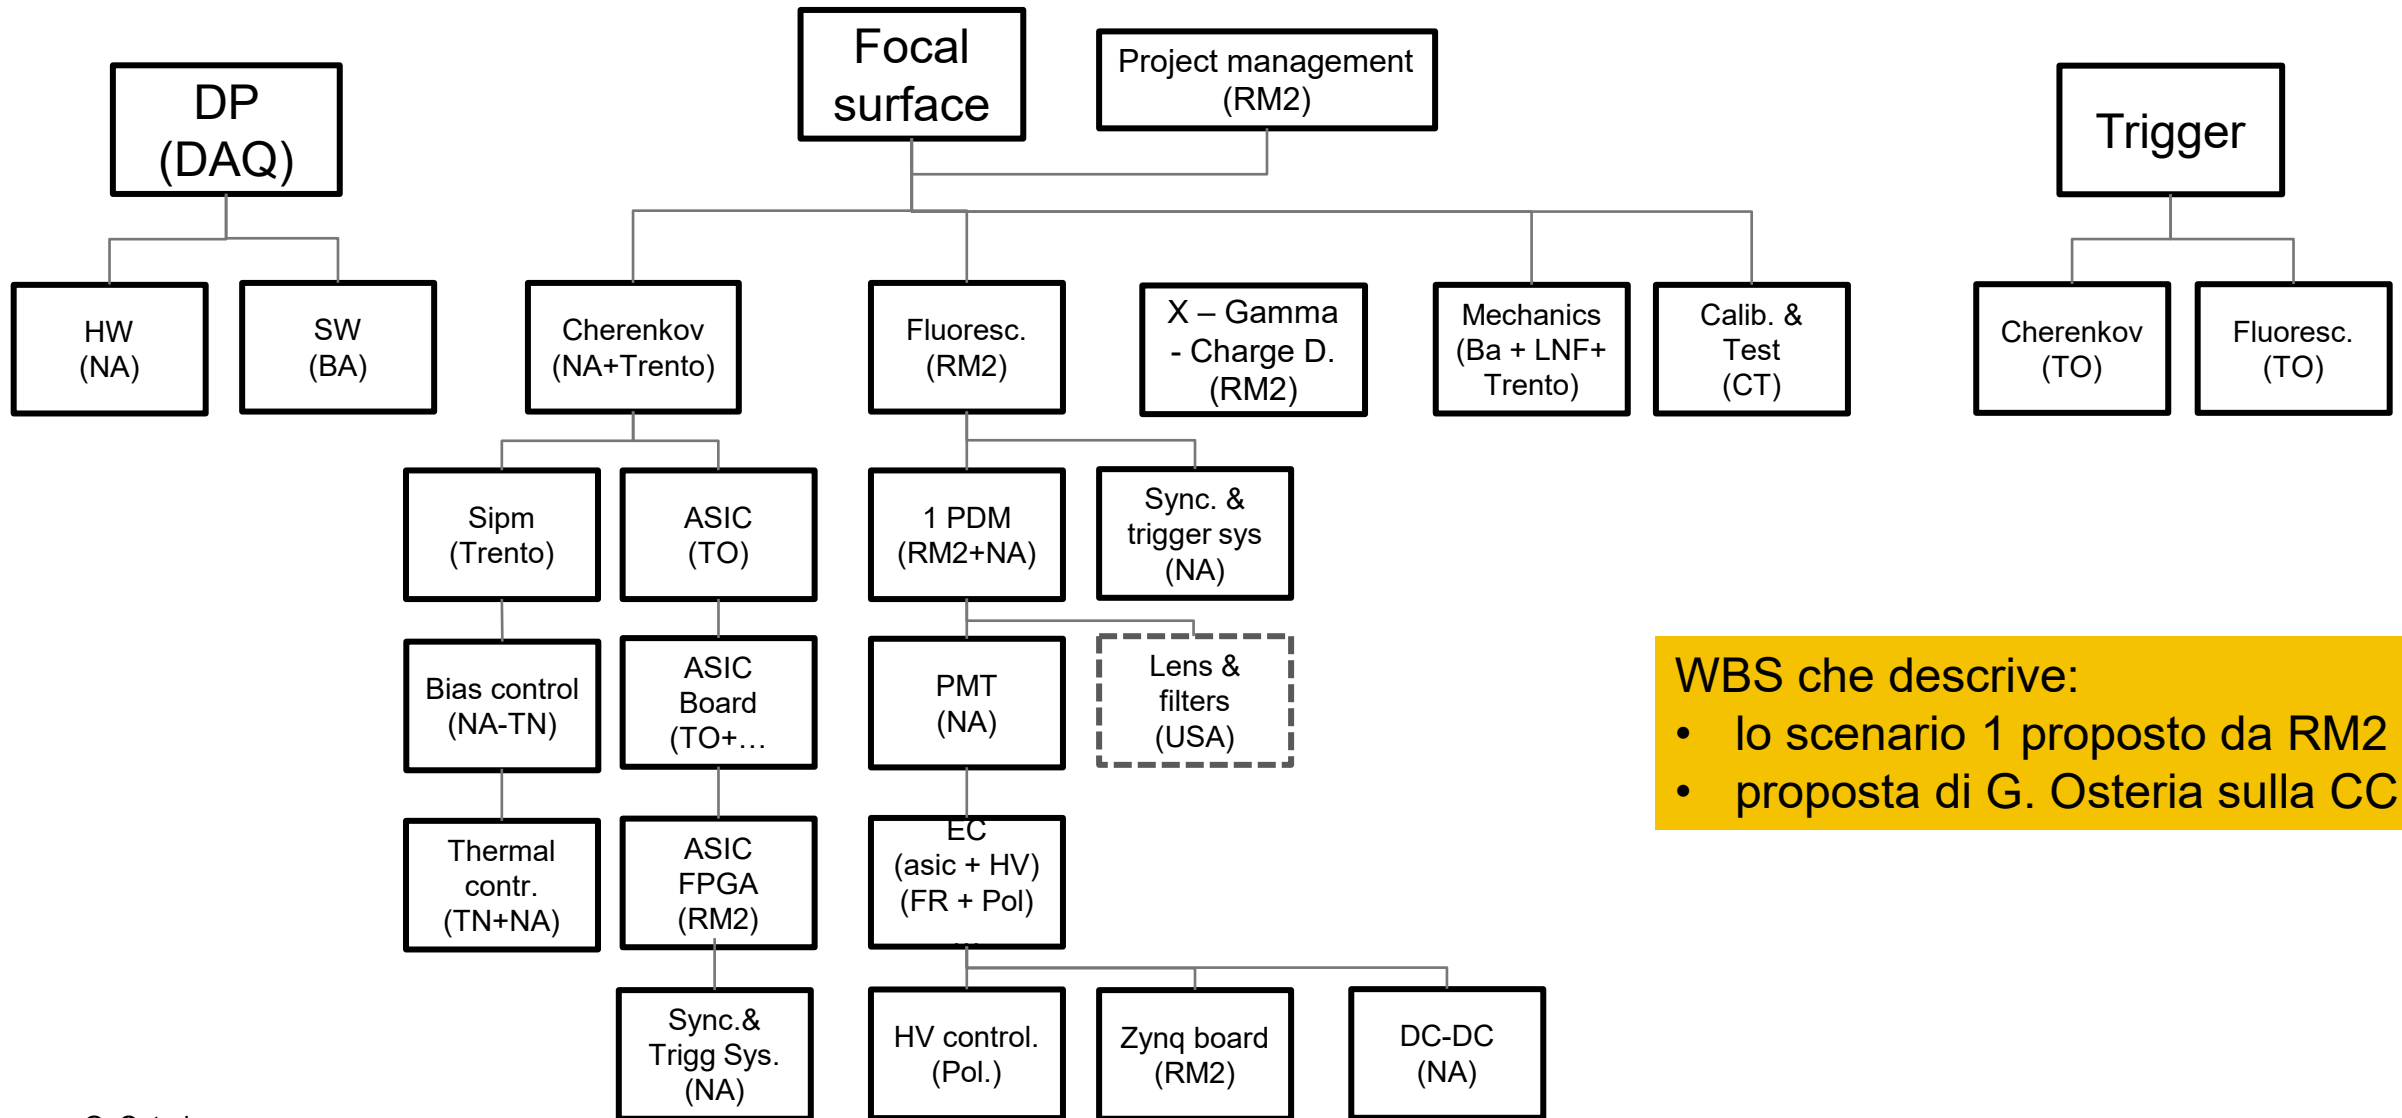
DP (DAQ)

Focal surface

Project management (RM2)

Trigger

HW (NA)

SW (BA)

Cherenkov (NA+Trento)

Fluoresc. (RM2)

X – Gamma - Charge D. (RM2)

Mechanics (Ba + LNF+ Trento)

Calib. & Test (CT)

Cherenkov (TO)

Fluoresc. (TO)

Sipm (Trento)

ASIC (TO)

1 PDM (RM2+NA)

Sync. & trigger sys (NA)

Bias control (NA-TN)

ASIC Board (TO+…

PMT (NA)

Lens & filters (USA)

Thermal contr. (TN+NA)

ASIC FPGA (RM2)

EC (asic + HV) (FR + Pol)

Sync.& Trigg Sys. (NA)

HV control. (Pol.)

Zynq board (RM2)

DC-DC (NA)

WBS che descrive:
• lo scenario 1 proposto da RM2
• proposta di G. Osteria sulla CC